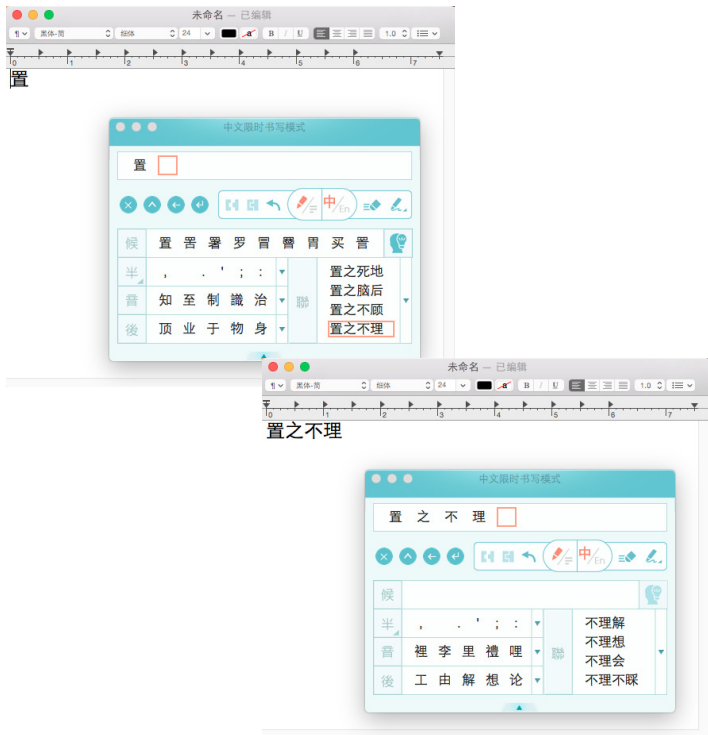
未命名 — 已编辑

¶ 黑体-简 细体 24 B I U 1.0

0 1 2 3 4 5 6 7

置

中文眼时书写模式

置

中 En

候 置 罟 署 罗 冒 詈 胃 买 詈

半 , . ' ; :

音 知 至 制 識 治

後 顶 业 于 物 身

聯 置之死地 置之脑后 置之不顾 置之不理

未命名 — 已编辑

¶ 黑体-简 细体 24 B I U 1.0

0 1 2 3 4 5 6 7

置之不理

中文眼时书写模式

置 之 不 理

中 En

候

半 , . ' ; :

音 裡 李 里 禮 哩

後 工 由 解 想 论

聯 不理解 不理想 不理会 不理不睬